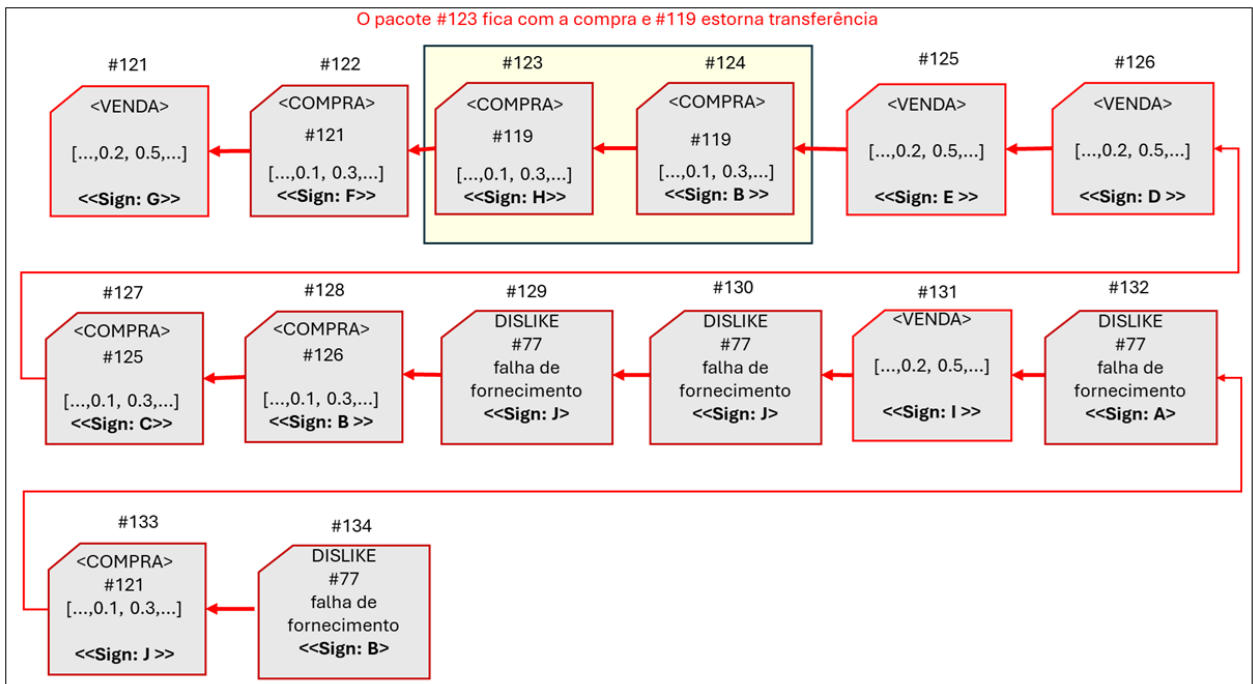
O pacote #123 fica com a compra e #119 estorna transferência

#121
<VENDA>
[...,0.2, 0.5,...]
<<Sign: G>>

#122
<COMPRA>
#121
[...,0.1, 0.3,...]
<<Sign: F>>

#123
<COMPRA>
#119
[...,0.1, 0.3,...]
<<Sign: H>>

#124
<COMPRA>
#119
[...,0.1, 0.3,...]
<<Sign: B >>

#125
<VENDA>
[...,0.2, 0.5,...]
<<Sign: E >>

#126
<VENDA>
[...,0.2, 0.5,...]
<<Sign: D >>

#127
<COMPRA>
#125
[...,0.1, 0.3,...]
<<Sign: C>>

#128
<COMPRA>
#126
[...,0.1, 0.3,...]
<<Sign: B >>

#129
DISLIKE
#77
falha de fornecimento
<<Sign: J>

#130
DISLIKE
#77
falha de fornecimento
<<Sign: J>

#131
<VENDA>
[...,0.2, 0.5,...]
<<Sign: I >>

#132
DISLIKE
#77
falha de fornecimento
<<Sign: A>

#133
<COMPRA>
#121
[...,0.1, 0.3,...]
<<Sign: J >>

#134
DISLIKE
#77
falha de fornecimento
<<Sign: B>